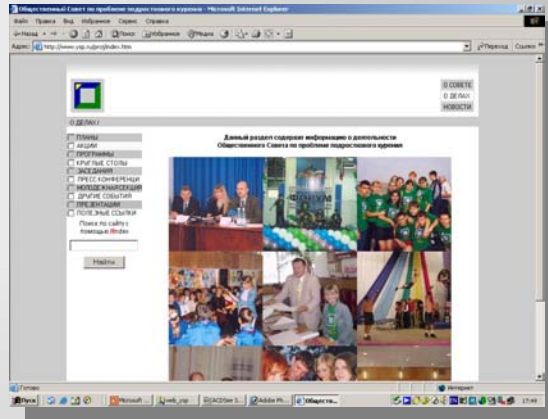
Общественный Совет по проблеме подросткового курения - Microsoft Internet Explorer

Файл Правка Вид Избранное Сервис Справка

Назад Поиск Избранное Медиа

Адрес: http://www.ysp.ru/proj/index.htm

Переход Ссылки

О СОВЕТЕ
О ДЕЛАХ
НОВОСТИ

О ДЕЛАХ /

ПЛАНЫ
АКЦИИ
ПРОГРАММЫ
КРУГЛЫЕ СТОЛЫ
ЗАСЕДАНИЯ
ПРЕСС-КОНФЕРЕНЦИИ
МОЛОДЕЖНАЯ СЕКЦИЯ
ДРУГИЕ СОБЫТИЯ
ПРЕЗЕНТАЦИИ
ПОЛЕЗНЫЕ ССЫЛКИ

Поиск по сайту с помощью Яndex

Найти

Данный раздел содержит информацию о деятельности Общественного Совета по проблеме подросткового курения

ФОРУМ

Готово

Интернет

Пуск

Microsoft ...

web_ysp

ACDSee 3...

Adobe Ph...

Обществе...

17:49